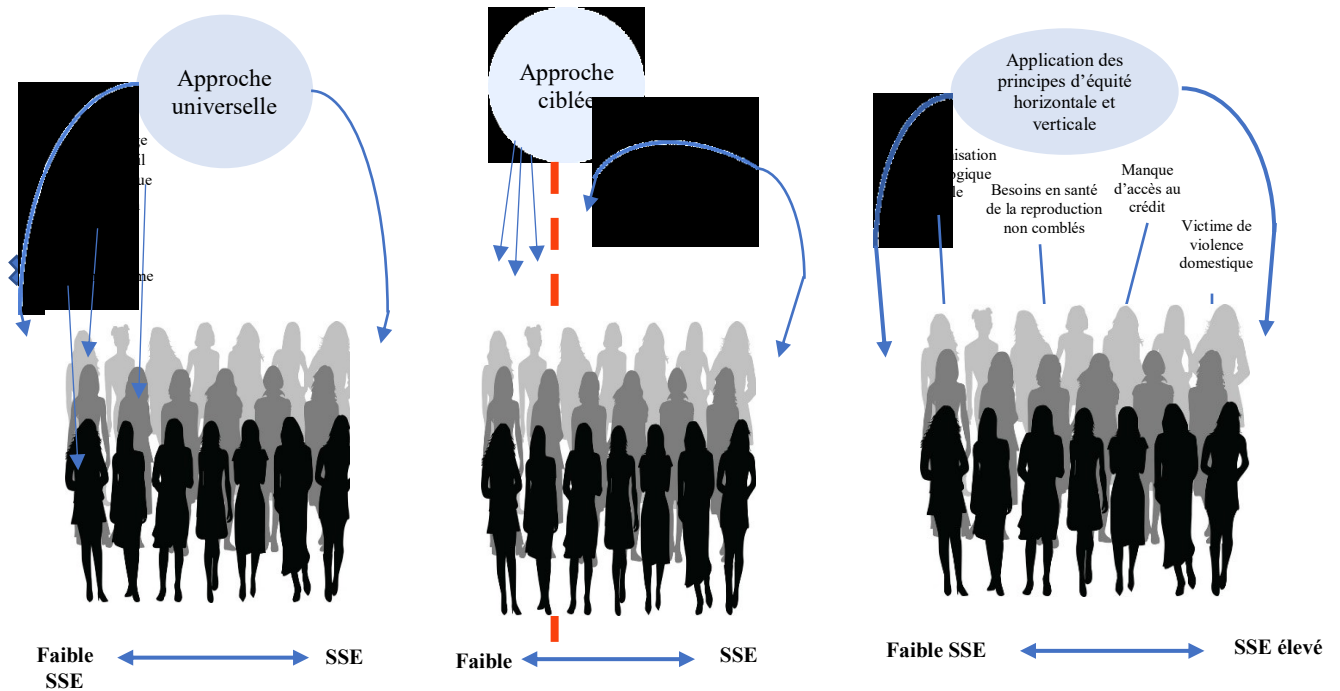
Approche universelle

e
il
ue

me

Faible SSE

SSE

Approche ciblé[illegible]

Faible

SSE

Application des principes d'équité horizontale et verticale

isation
ogique
de

Besoins en santé de la reproduction non comblés

Manque d'accès au crédit

Victime de violence domestique

Faible SSE

SSE élevé